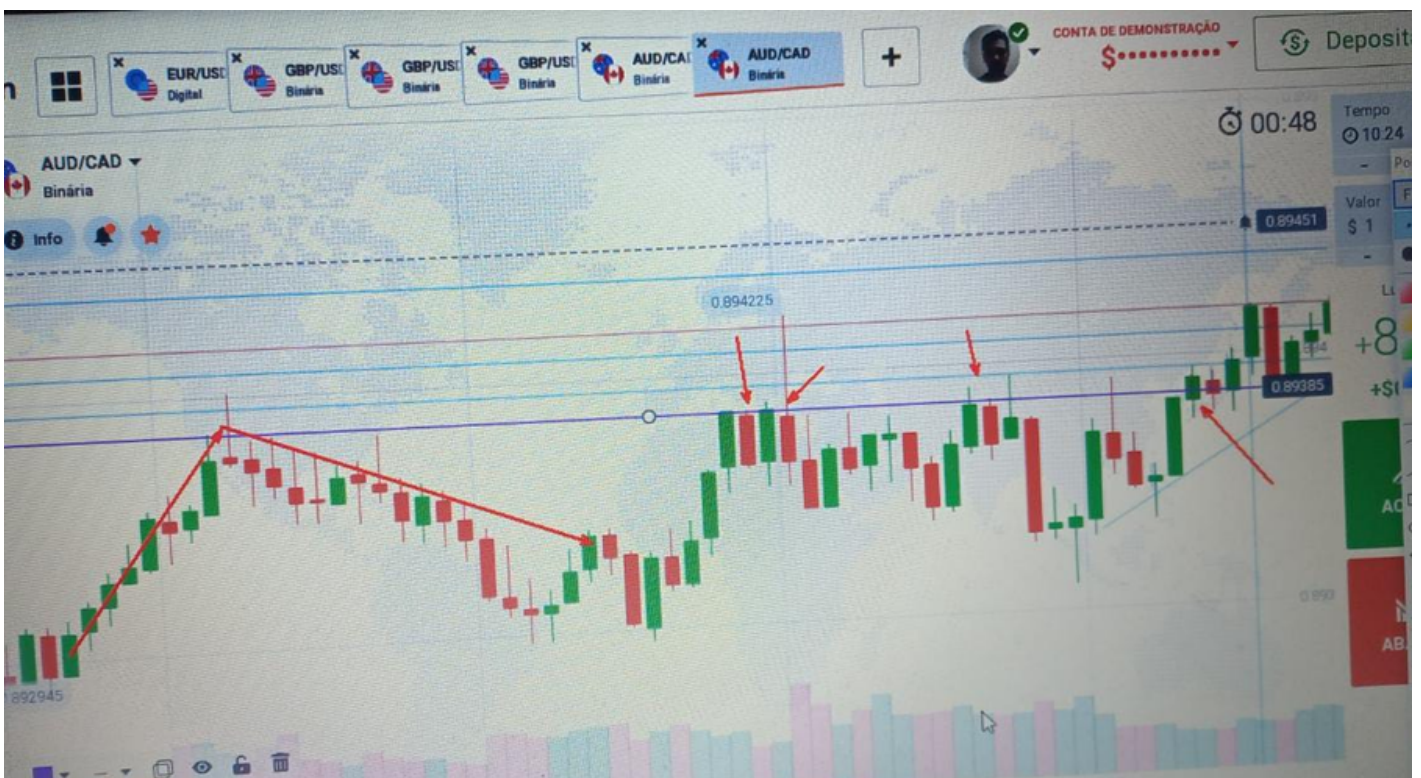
n

EUR/USD Digital

GBP/USD Binária

GBP/USD Binária

GBP/USD Binária

AUD/CAD Binária

AUD/CAD Binária

+

CONTA DE DEMONSTRAÇÃO

$••••••••••

Deposita

00:48

Tempo
10.24

Valor
$ 1

AUD/CAD
Binária

Info

0.89451

0.894225

0.89385

+8

+$

AC

AB

0.893

892945